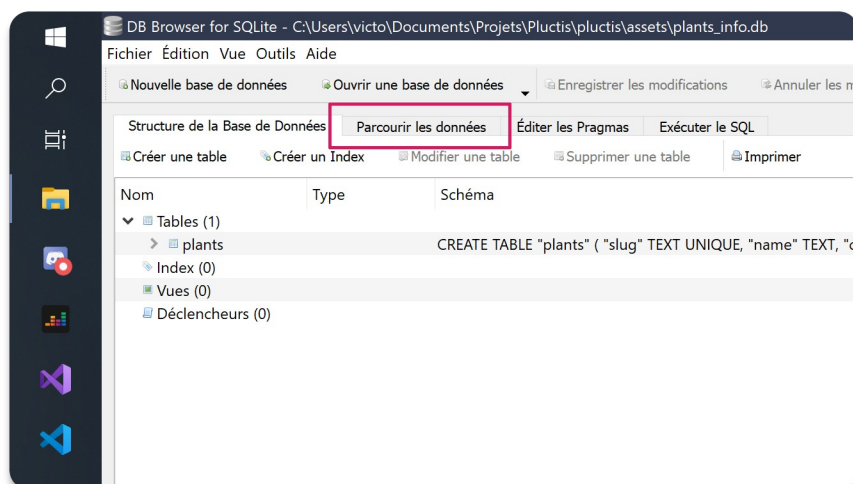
DB Browser for SQLite - C:\Users\victo\Documents\Projets\Pluctis\pluctis\assets\plants_info.db

Fichier Édition Vue Outils Aide

Nouvelle base de données
Ouvrir une base de données
Enregistrer les modifications
Annuler les m

Structure de la Base de Données
Parcourir les données
Éditer les Pragmas
Exécuter le SQL

Créer une table
Créer un Index
Modifier une table
Supprimer une table
Imprimer

| Nom | Type | Schéma |
|---|---|---|
| Tables (1) | | |
| plants | | CREATE TABLE "plants" ( "slug" TEXT UNIQUE, "name" TEXT, "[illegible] |
| Index (0) | | |
| Vues (0) | | |
| Déclencheurs (0) | | |